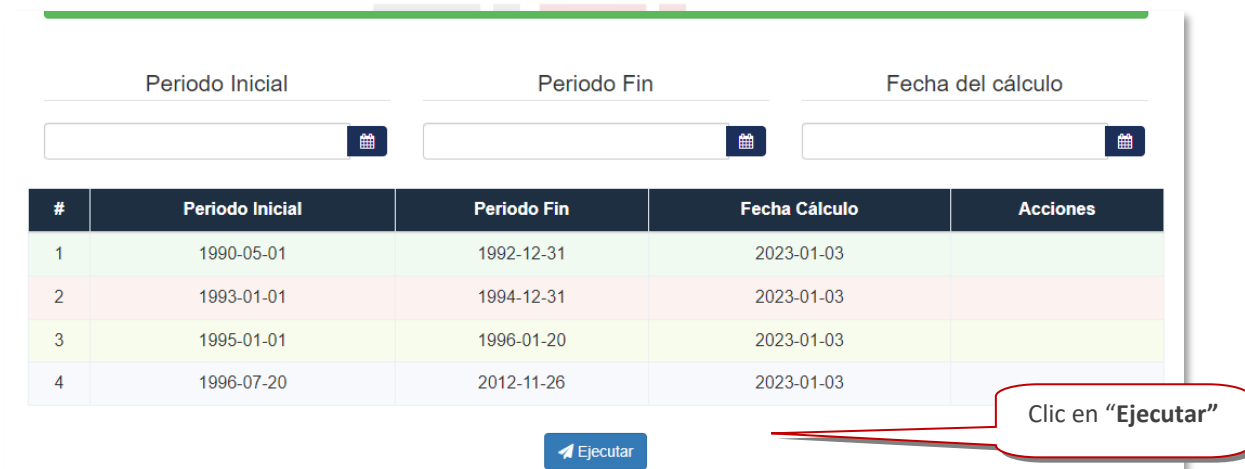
Periodo Inicial

Periodo Fin

Fecha del cálculo

| # | Periodo Inicial | Periodo Fin | Fecha Cálculo | Acciones |
|---|---|---|---|---|
| 1 | 1990-05-01 | 1992-12-31 | 2023-01-03 | |
| 2 | 1993-01-01 | 1994-12-31 | 2023-01-03 | |
| 3 | 1995-01-01 | 1996-01-20 | 2023-01-03 | |
| 4 | 1996-07-20 | 2012-11-26 | 2023-01-03 | |

Clic en "**Ejecutar"**

Ejecutar